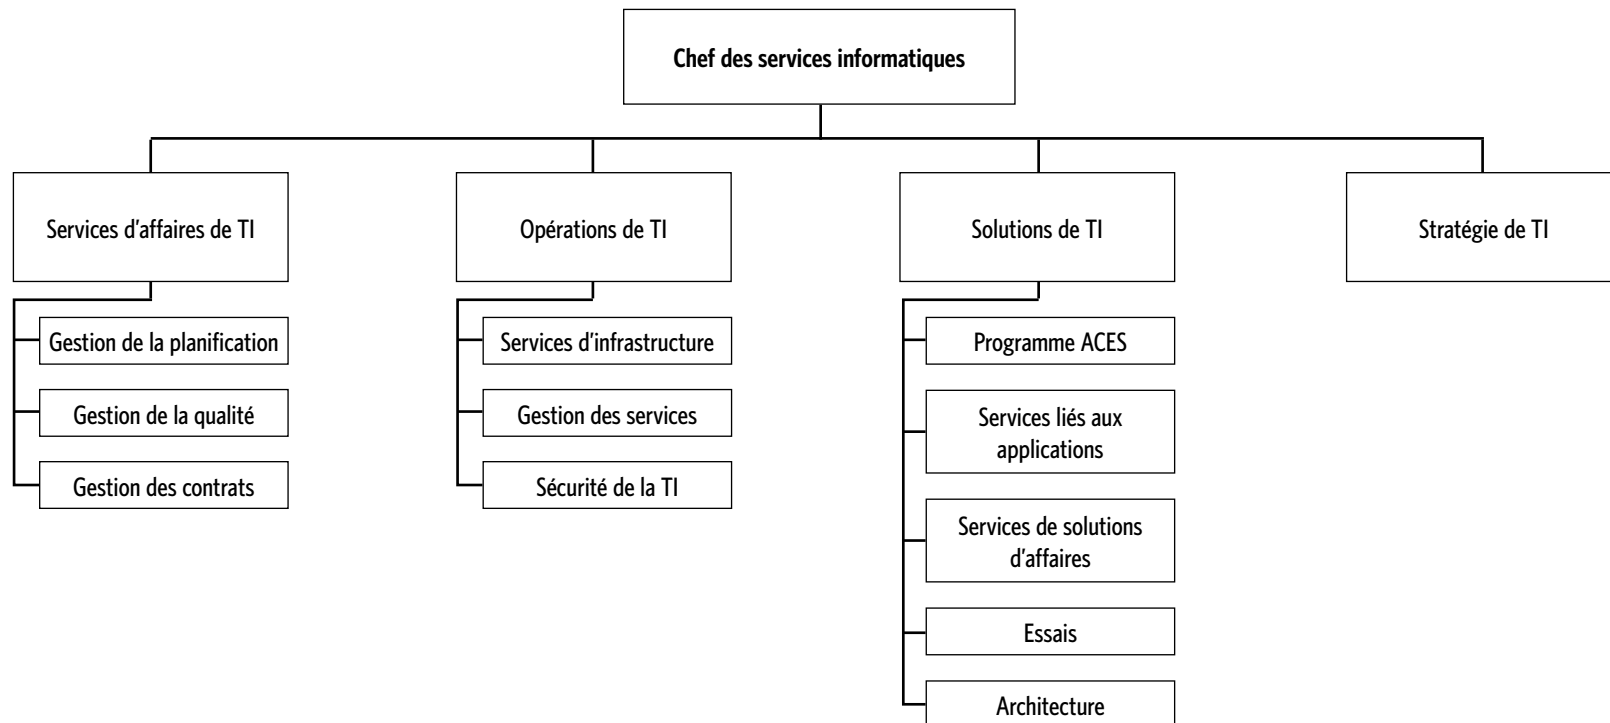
Chef des services informatiques

Services d'affaires de TI

Gestion de la planification

Gestion de la qualité

Gestion des contrats

Opérations de TI

Services d'infrastructure

Gestion des services

Sécurité de la TI

Solutions de TI

Programme ACES

Services liés aux applications

Services de solutions d'affaires

Essais

Architecture

Stratégie de TI